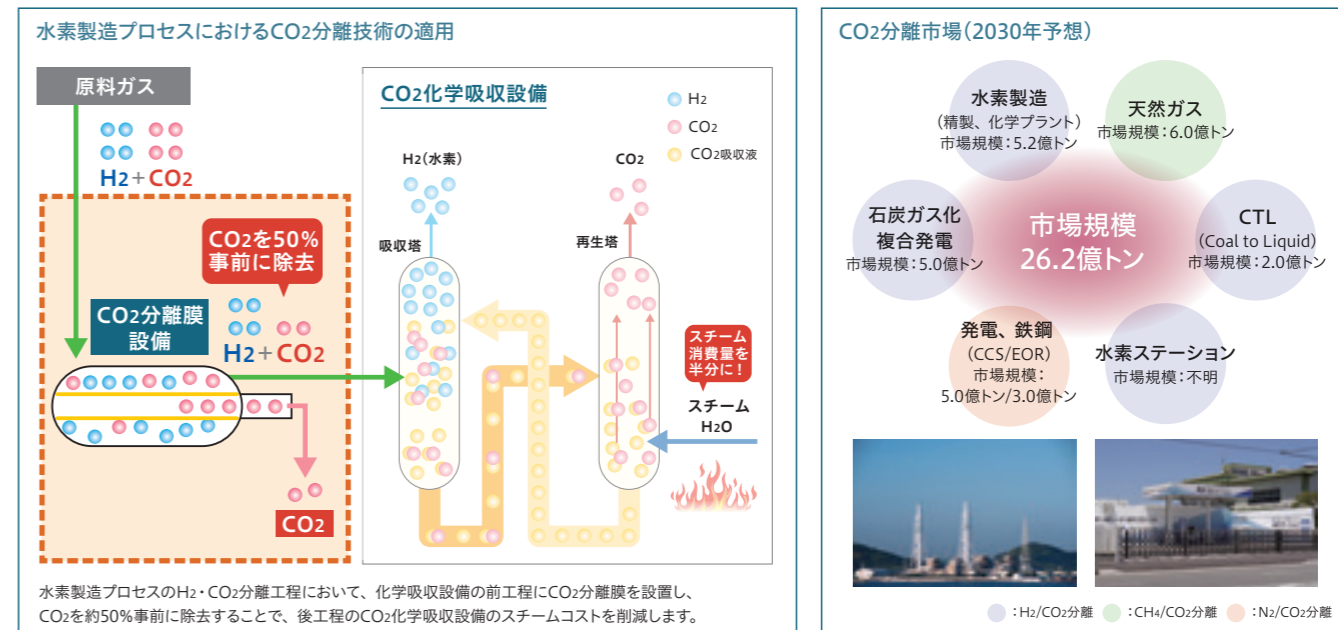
水素製造プロセスにおける$CO_2$分離技術の適用

原料ガス

$H_2$＋$CO_2$

$CO_2$を50％事前に除去

$CO_2$分離膜設備

$H_2$＋$CO_2$

$CO_2$

$CO_2$化学吸収設備

$H_2$

$CO_2$

$CO_2$吸収液

$H_2$(水素)

$CO_2$

吸収塔

再生塔

スチーム消費量を半分に！

スチーム
$H_2O$

水素製造プロセスの$H_2$・$CO_2$分離工程において、化学吸収設備の前工程に$CO_2$分離膜を設置し、$CO_2$を約50％事前に除去することで、後工程の$CO_2$化学吸収設備のスチームコストを削減します。

$CO_2$分離市場(2030年予想)

水素製造
(精製、化学プラント)
市場規模：5.2億トン

天然ガス
市場規模：6.0億トン

石炭ガス化複合発電
市場規模：5.0億トン

市場規模
26.2億トン

CTL
(Coal to Liquid)
市場規模：2.0億トン

発電、鉄鋼
(CCS/EOR)
市場規模：
5.0億トン/3.0億トン

水素ステーション
市場規模：不明

：$H_2/CO_2$分離　：$CH_4/CO_2$分離　：$N_2/CO_2$分離